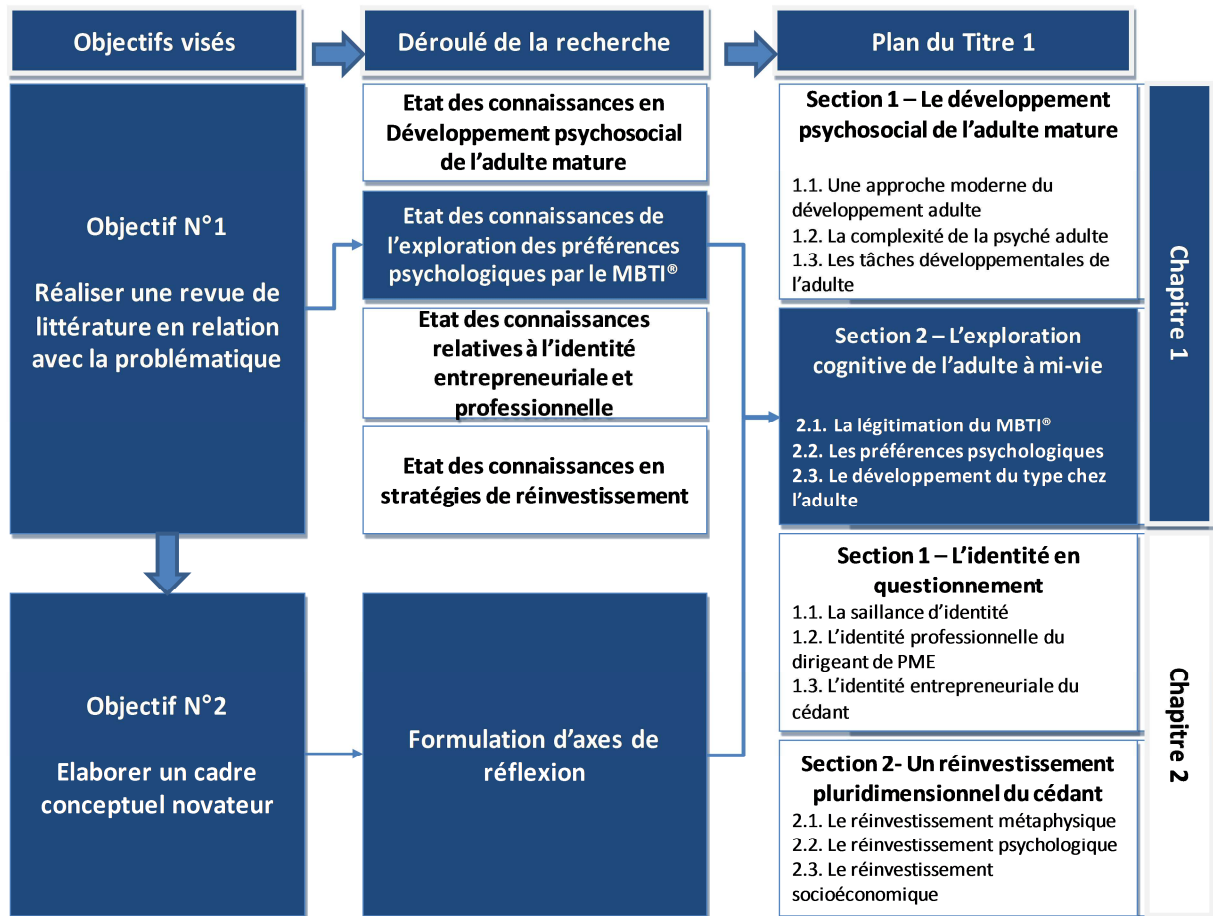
Objectifs visés

Déroulé de la recherche

Plan du Titre 1

Objectif N°1

Réaliser une revue de littérature en relation avec la problématique

Etat des connaissances en Développement psychosocial de l'adulte mature

Etat des connaissances de l'exploration des préférences psychologiques par le MBTI®

Etat des connaissances relatives à l'identité entrepreneuriale et professionnelle

Etat des connaissances en stratégies de réinvestissement

Section 1 – Le développement psychosocial de l'adulte mature

1.1. Une approche moderne du développement adulte
1.2. La complexité de la psyché adulte
1.3. Les tâches développementales de l'adulte

Section 2 – L'exploration cognitive de l'adulte à mi-vie

2.1. La légitimation du MBTI®
2.2. Les préférences psychologiques
2.3. Le développement du type chez l'adulte

Chapitre 1

Objectif N°2

Elaborer un cadre conceptuel novateur

Formulation d'axes de réflexion

Section 1 – L'identité en questionnement

1.1. La saillance d'identité
1.2. L'identité professionnelle du dirigeant de PME
1.3. L'identité entrepreneuriale du cédant

Section 2- Un réinvestissement pluridimensionnel du cédant

2.1. Le réinvestissement métaphysique
2.2. Le réinvestissement psychologique
2.3. Le réinvestissement socioéconomique

Chapitre 2